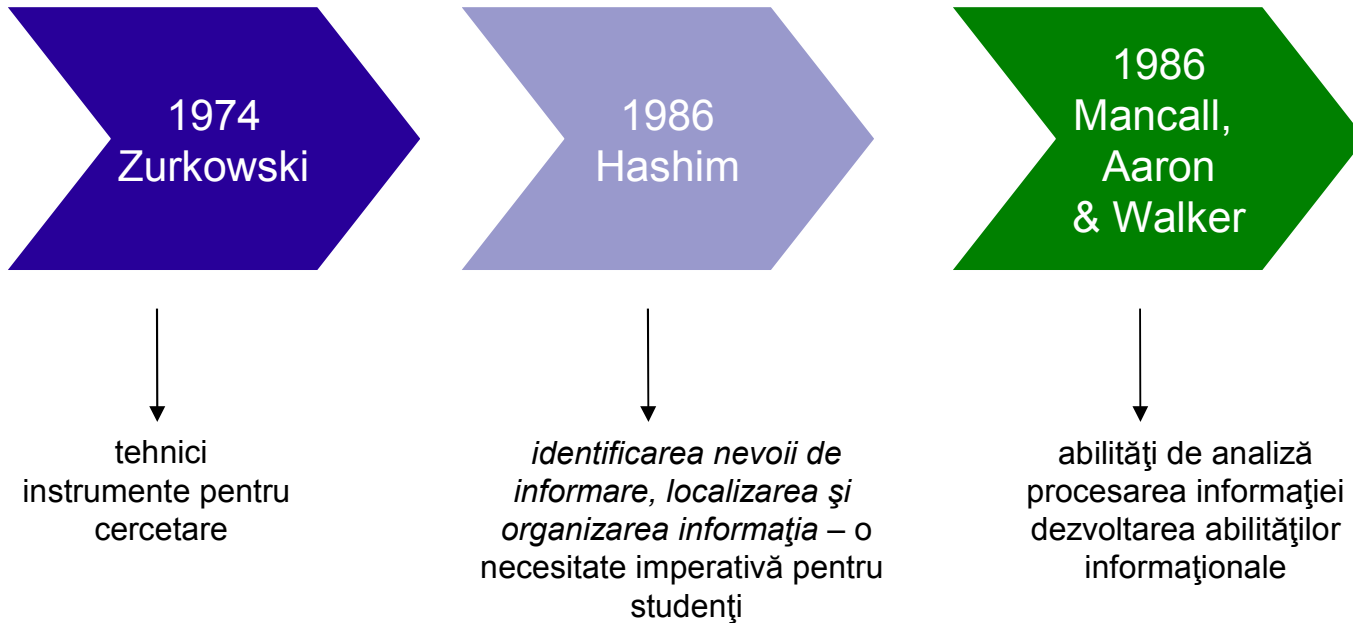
1974
Zurkowski

1986
Hashim

1986
Mancall,
Aaron
& Walker

tehnici
instrumente pentru
cercetare

*identificarea nevoii de informare, localizarea şi organizarea informaţia* – o necesitate imperativă pentru studenţi

abilităţi de analiză
procesarea informaţiei
dezvoltarea abilităţilor
informaţionale